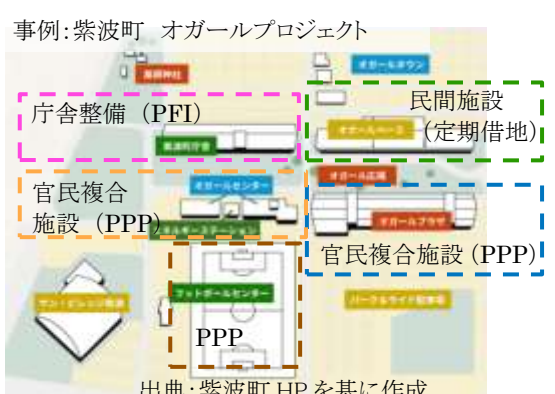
事例:紫波町　オガールプロジェクト

紫波神社

オガールタウン

庁舎整備（PFI）

民間施設（定期借地）

オガールベース

紫波町庁舎

官民複合施設（PPP）

オガールセンター

エネルギーステーション

オガール広場

オガールプラザ

官民複合施設（PPP）

サン・ビレッジ紫波

フットボールセンター

パーク&ライド駐車場

PPP

出典:紫波町 HP を基に作成